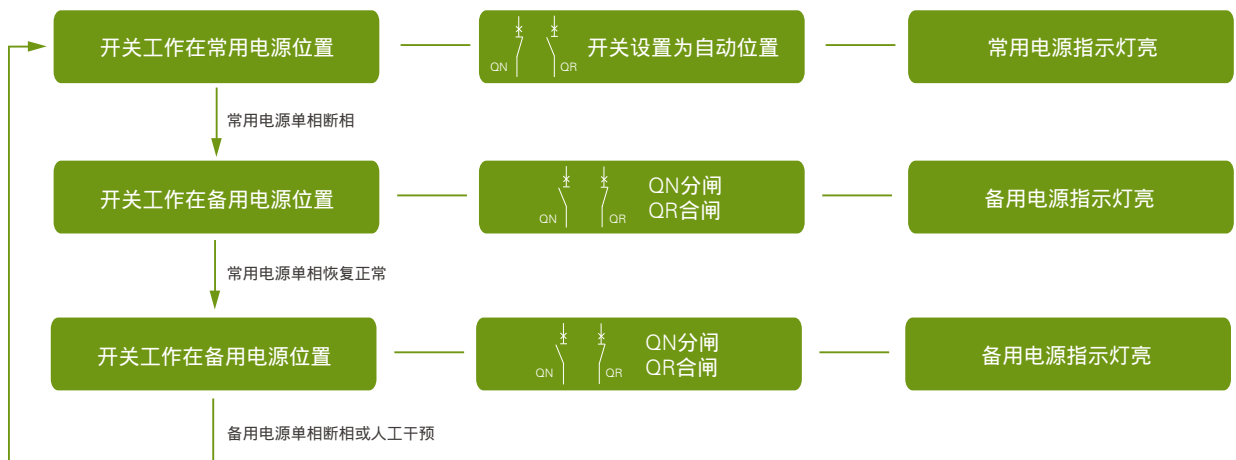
开关工作在常用电源位置

QN QR 开关设置为自动位置

常用电源指示灯亮

常用电源单相断相

开关工作在备用电源位置

QN QR QN分闸 QR合闸

备用电源指示灯亮

常用电源单相恢复正常

开关工作在备用电源位置

QN QR QN分闸 QR合闸

备用电源指示灯亮

备用电源单相断相或人工干预